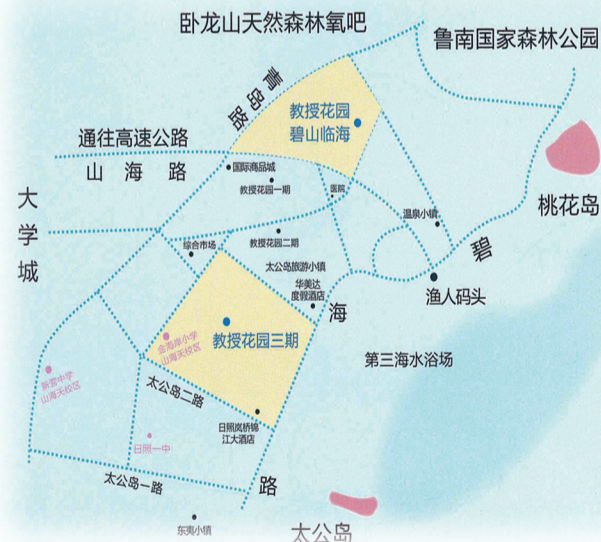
卧龙山天然森林氧吧

鲁南国家森林公园

青岛路

教授花园
碧山临海

通往高速公路

山海路

国际商品城

教授花园一期

医院

温泉小镇

桃花岛

大学城

综合市场

教授花园二期

太公岛旅游小镇

碧

渔人码头

华美达
度假酒店

海

教授花园三期

金海岸小学
山海天校区

新营中学
山海天校区

第三海水浴场

太公岛二路

日照岚桥锦
江大酒店

日照一中

太公岛一路

路

东夷小镇

太公岛